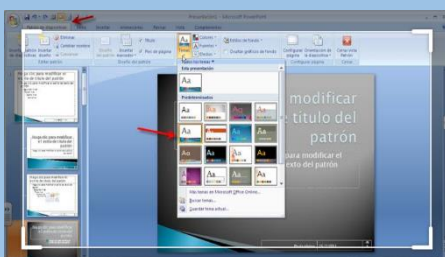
Presentación1 - Microsoft PowerPoint

Patrón de diapositivas

Inicio

Insertar

Animaciones

Revisar

Vista

Eliminar

Cambiar nombre

Conservar

Título

Pies de página

Estilos de fondo

Configurar página

Orientación de la diapositiva

Cerrar vista Patrón

Editar patrón

Diseño del patrón

Editar tema

Fondo

Configurar página

Cerrar

Temas

Colores

Fuentes

Efectos

Ocultar gráficos de fondo

Esta presentación

Aa

Predeterminadas

Aa

Aa

Aa

Aa

Aa

Aa

Aa

Aa

Aa

Aa

Aa

Aa

Aa

Aa

Aa

Aa

Aa

Aa

Aa

Aa

Más temas en Microsoft Office Online...

Buscar temas...

Guardar tema actual...

Haga clic para modificar el estilo de título del patrón

Haga clic para modificar el estilo de título del patrón

Haga clic para modificar el estilo de título del patrón

modificar título del patrón

para modificar el texto del patrón